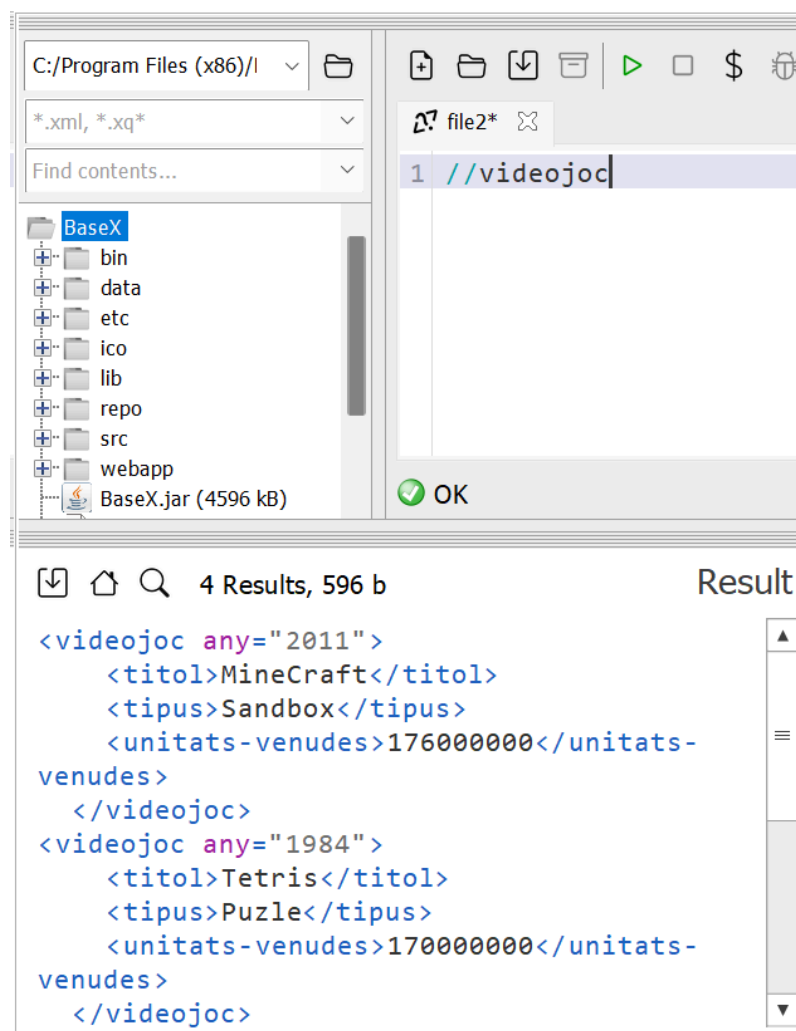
C:/Program Files (x86)/I

*.xml, *.xq*

Find contents...

BaseX
bin
data
etc
ico
lib
repo
src
webapp
BaseX.jar (4596 kB)

file2*

1 //videojoc

OK

4 Results, 596 b

Result

<videojoc any="2011">
<titol>MineCraft</titol>
<tipus>Sandbox</tipus>
<unitats-venudes>176000000</unitats-venudes>
</videojoc>
<videojoc any="1984">
<titol>Tetris</titol>
<tipus>Puzle</tipus>
<unitats-venudes>170000000</unitats-venudes>
</videojoc>